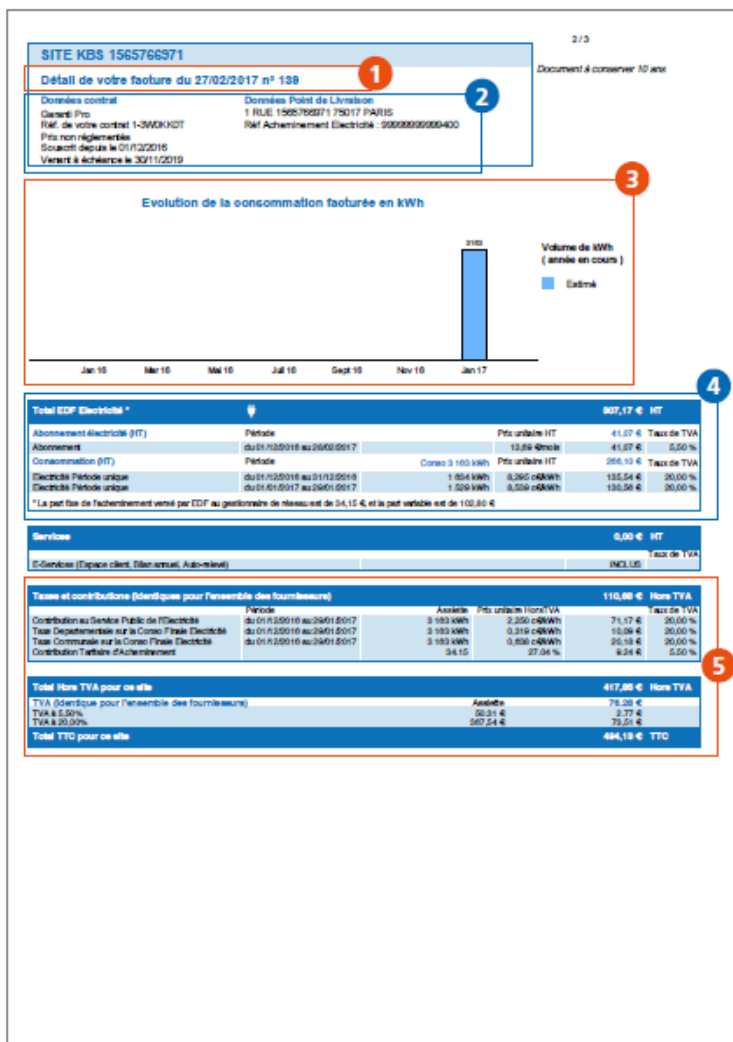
2/3

Document à conserver 10 ans

SITE KBS 1565766971

Détail de votre facture du 27/02/2017 n° 139

1

2

Données contrat
Garanti Pro
Réf. de votre contrat 1-3W0KKOT
Prix non réglementés
Souscrit depuis le 01/12/2016
Venant à échéance le 30/11/2019

Données Point de Livraison
1 RUE 1565766971 75017 PARIS
Réf Acheminement Electricité : 99999999999400

3

Evolution de la consommation facturée en kWh

3163

Volume de kWh ( année en cours )

Estimé

Jan 16 Mar 16 Mai 16 Juil 16 Sept 16 Nov 16 Jan 17

4

| Total EDF Electricité * | | | 307,17 € | HT |
|---|---|---|---|---|
| Abonnement électricité (HT) | Période | Prix unitaire HT | 41,07 € | Taux de TVA |
| Abonnement | du 01/12/2016 au 28/02/2017 | 13,69 €/mois | 41,07 € | 5,50 % |
| Consommation (HT) | Période | Conso 3 163 kWh Prix unitaire HT | 266,10 € | Taux de TVA |
| Electricité Période unique | du 01/12/2016 au 31/12/2016 | 1 634 kWh 8,295 c€/kWh | 135,54 € | 20,00 % |
| Electricité Période unique | du 01/01/2017 au 29/01/2017 | 1 529 kWh 8,539 c€/kWh | 130,56 € | 20,00 % |

* La part fixe de l'acheminement versé par EDF au gestionnaire de réseau est de 34,15 €, et la part variable est de 102,80 €

| Services | | 0,00 € | HT |
|---|---|---|---|
| | | | Taux de TVA |
| E-Services (Espace client, Bilan annuel, Auto-relevé) | | INCLUS | |

| Taxes et contributions (identiques pour l'ensemble des fournisseurs) | | | | 110,69 € | Hors TVA |
|---|---|---|---|---|---|
| | Période | Assiette | Prix unitaire HorsTVA | | Taux de TVA |
| Contribution au Service Public de l'Electricité | du 01/12/2016 au 29/01/2017 | 3 163 kWh | 2,250 c€/kWh | 71,17 € | 20,00 % |
| Taxe Departementale sur la Conso Finale Electricité | du 01/12/2016 au 29/01/2017 | 3 163 kWh | 0,319 c€/kWh | 10,09 € | 20,00 % |
| Taxe Communale sur la Conso Finale Electricité | du 01/12/2016 au 29/01/2017 | 3 163 kWh | 0,638 c€/kWh | 20,19 € | 20,00 % |
| Contribution Tarifaire d'Acheminement | | 34,15 | 27,04 % | 9,24 € | 5,50 % |

5

| Total Hors TVA pour ce site | | 417,86 € | Hors TVA |
|---|---|---|---|
| TVA (identique pour l'ensemble des fournisseurs) | Assiette | 76,28 € | |
| TVA à 5,50% | 50,31 € | 2,77 € | |
| TVA à 20,00% | 367,54 € | 73,51 € | |
| Total TTC pour ce site | | 494,18 € | TTC |